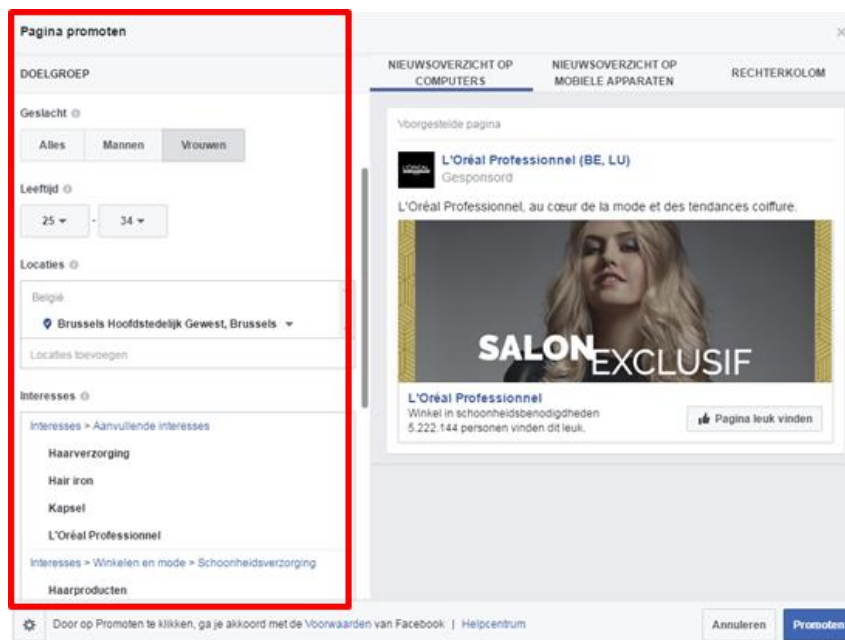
Pagina promoten

DOELGROEP

Geslacht

Alles | Mannen | Vrouwen

Leeftijd

25 - 34

Locaties

België

Brussels Hoofdstedelijk Gewest, Brussels

Locaties toevoegen

Interesses

Interesses > Aanvullende interesses

Haarverzorging

Hair iron

Kapsel

L'Oréal Professionnel

Interesses > Winkelen en mode > Schoonheidsverzorging

Haarproducten

NIEUWSOVERZICHT OP COMPUTERS | NIEUWSOVERZICHT OP MOBIELE APPARATEN | RECHTERKOLOM

Voorgestelde pagina

L'ORÉAL

L'Oréal Professionnel (BE, LU)
Gesponsord

L'Oréal Professionnel, au cœur de la mode et des tendances coiffure.

SALON EXCLUSIF

L'Oréal Professionnel
Winkel in schoonheidsbenodigdheden
5.222.144 personen vinden dit leuk.

Pagina leuk vinden

Door op Promoten te klikken, ga je akkoord met de Voorwaarden van Facebook | Helpcentrum

Annuleren

Promoten